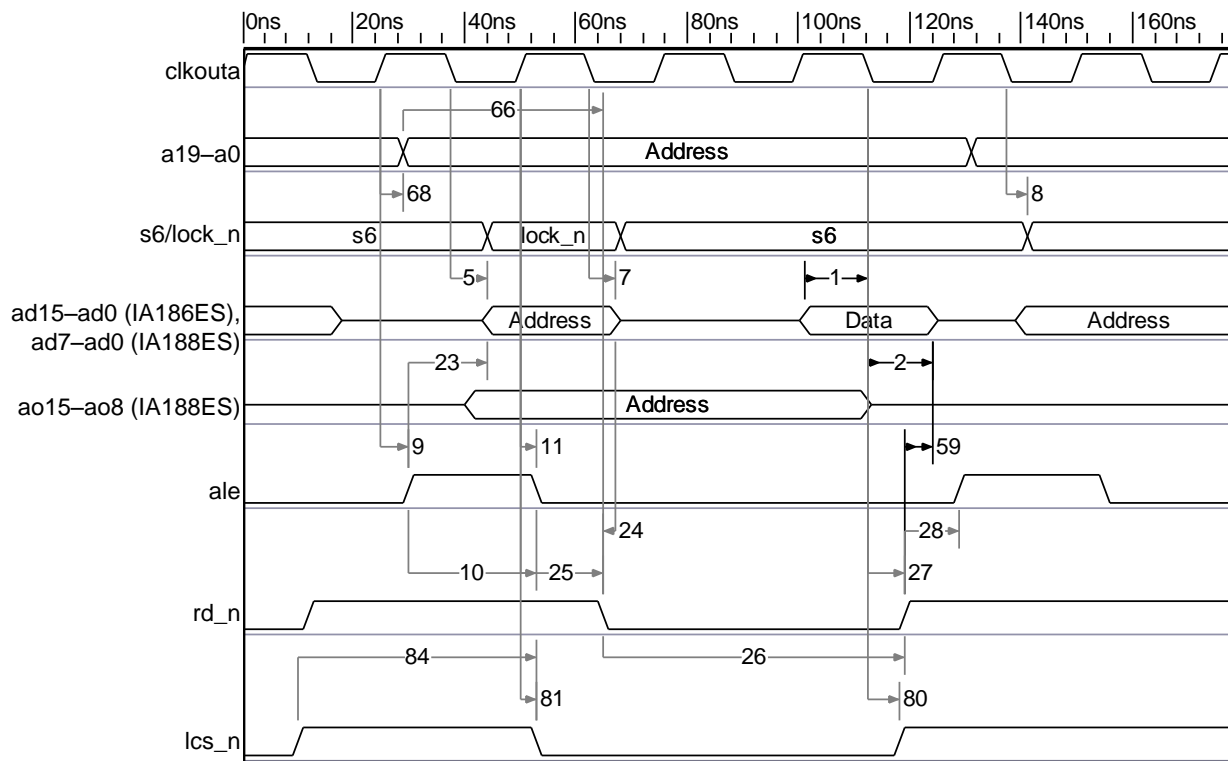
0ns 20ns 40ns 60ns 80ns 100ns 120ns 140ns 160ns

clkouta

66

a19–a0 Address

68 8

s6/lock_n s6 lock_n s6

5 7 1

ad15–ad0 (IA186ES), ad7–ad0 (IA188ES) Address Data Address

23 2

ao15–ao8 (IA188ES) Address

9 11 59

ale

24 28

10 25 27

rd_n

84 26

81 80

lcs_n